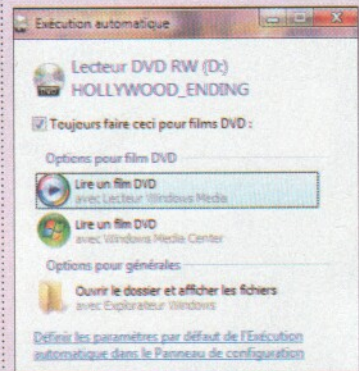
Exécution automatique

Lecteur DVD RW (D:)
HOLLYWOOD_ENDING

Toujours faire ceci pour films DVD :

Options pour film DVD

Lire un film DVD
avec Lecteur Windows Media

Lire un film DVD
avec Windows Media Center

Options pour générales

Ouvrir le dossier et afficher les fichiers
avec Explorateur Windows

Définir les paramètres par défaut de l'Exécution automatique dans le Panneau de configuration